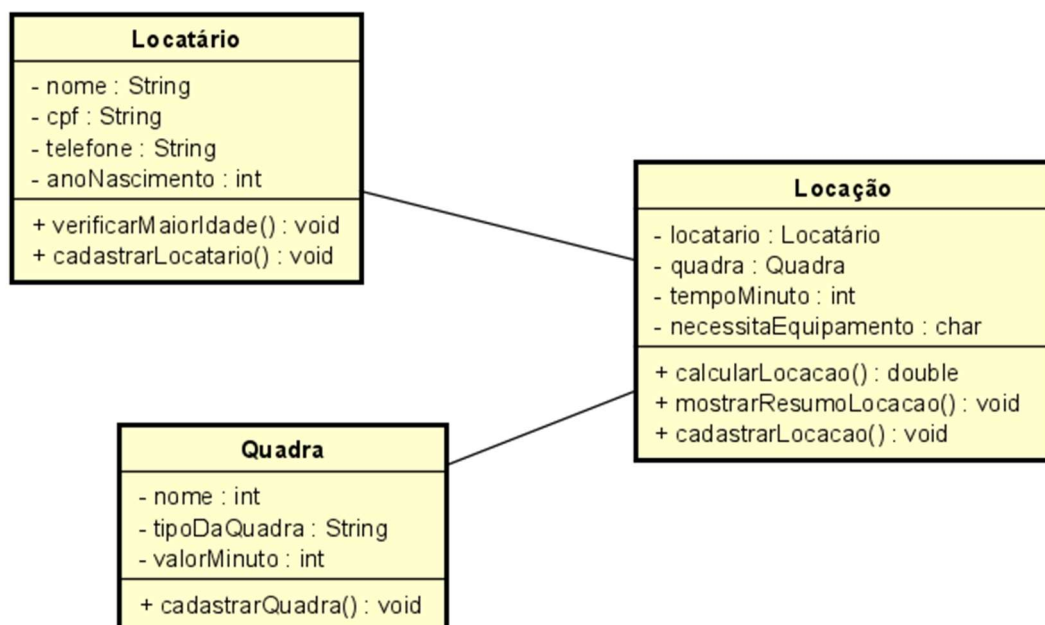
Locatário

- nome : String
- cpf : String
- telefone : String
- anoNascimento : int

+ verificarMaiorIdade() : void
+ cadastrarLocatario() : void

Locação

- locatario : Locatário
- quadra : Quadra
- tempoMinuto : int
- necessitaEquipamento : char

+ calcularLocacao() : double
+ mostrarResumoLocacao() : void
+ cadastrarLocacao() : void

Quadra

- nome : int
- tipoDaQuadra : String
- valorMinuto : int

+ cadastrarQuadra() : void